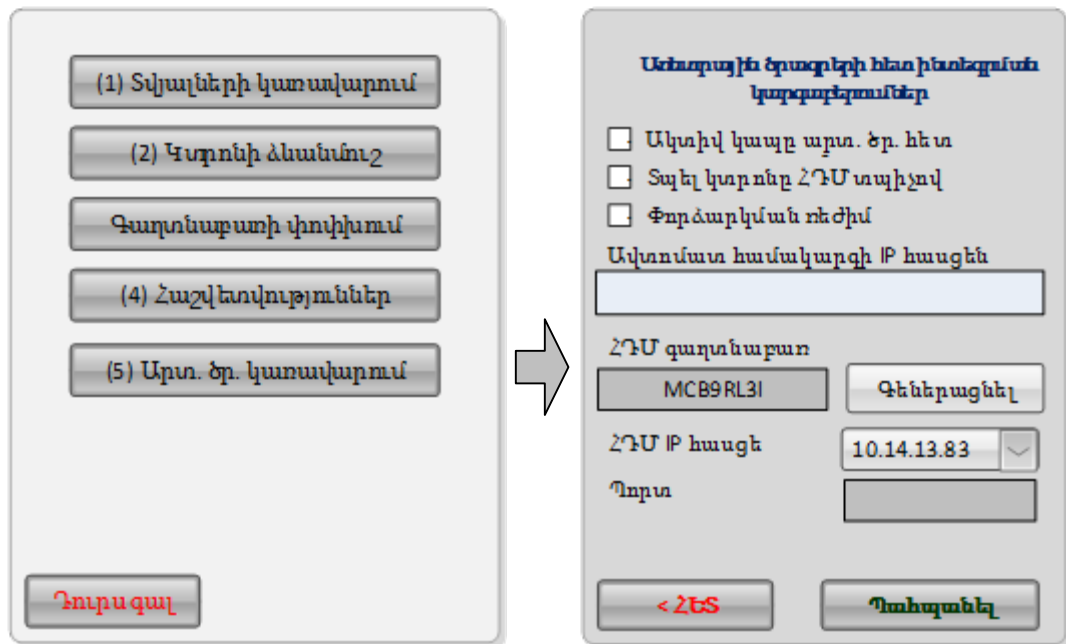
(1) Տվյալների կառավարում

(2) Կտրոնի ձևանմուշ

Գաղտնաբառի փոփխում

(4) Հաշվետվություններ

(5) Արտ. ծր. կառավարում

Դուրս գալ

Արտաքին ծրագրի հետ ինտեգրման կարգավորումներ

Ակտիվ կապը արտ. ծր. հետ

Տպել կտրոնը ՀԴՄ սարքով

Փորձարկման ռեժիմ

Ավտոմատ համակարգի IP հասցեն

ՀԴՄ գաղտնաբառ

MCB9RL3I

Գեներացնել

ՀԴՄ IP հասցե

10.14.13.83

Պորտ

< ՀԵՏ

Պահպանել